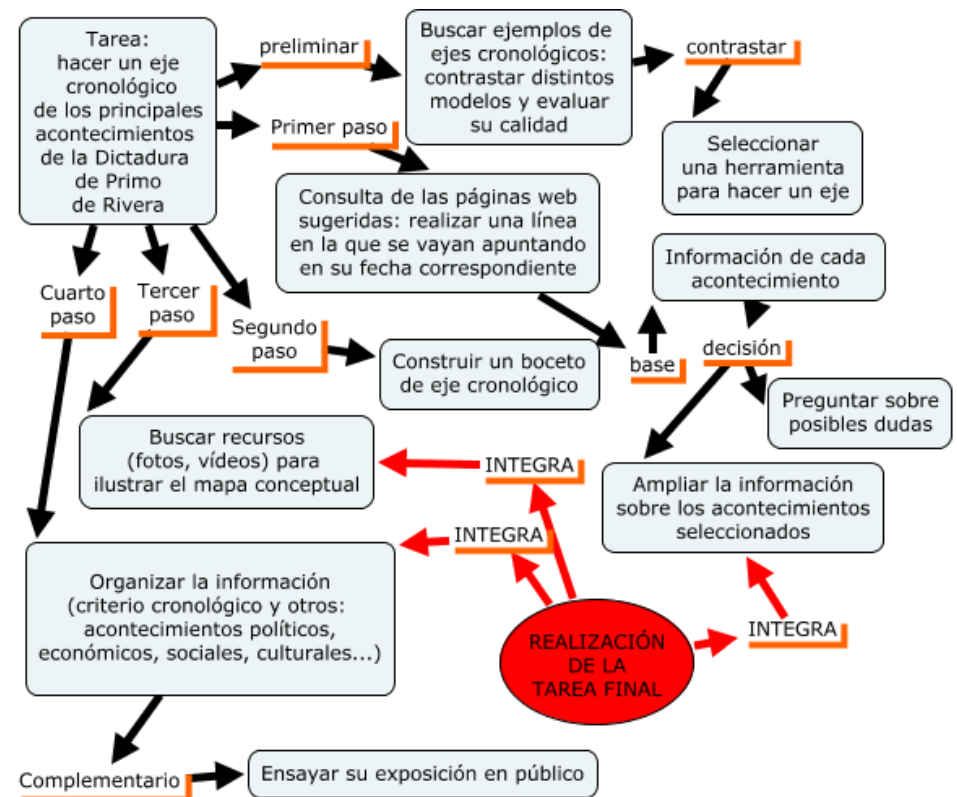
Tarea: hacer un eje cronológico de los principales acontecimientos de la Dictadura de Primo de Rivera

preliminar

Buscar ejemplos de ejes cronológicos: contrastar distintos modelos y evaluar su calidad

contrastar

Seleccionar una herramienta para hacer un eje

Primer paso

Consulta de las páginas web sugeridas: realizar una línea en la que se vayan apuntando en su fecha correspondiente

Información de cada acontecimiento

Cuarto paso

Tercer paso

Segundo paso

Construir un boceto de eje cronológico

base

decisión

Preguntar sobre posibles dudas

Buscar recursos (fotos, vídeos) para ilustrar el mapa conceptual

INTEGRA

Ampliar la información sobre los acontecimientos seleccionados

INTEGRA

Organizar la información (criterio cronológico y otros: acontecimientos políticos, económicos, sociales, culturales...)

REALIZACIÓN DE LA TAREA FINAL

INTEGRA

Complementario

Ensayar su exposición en público